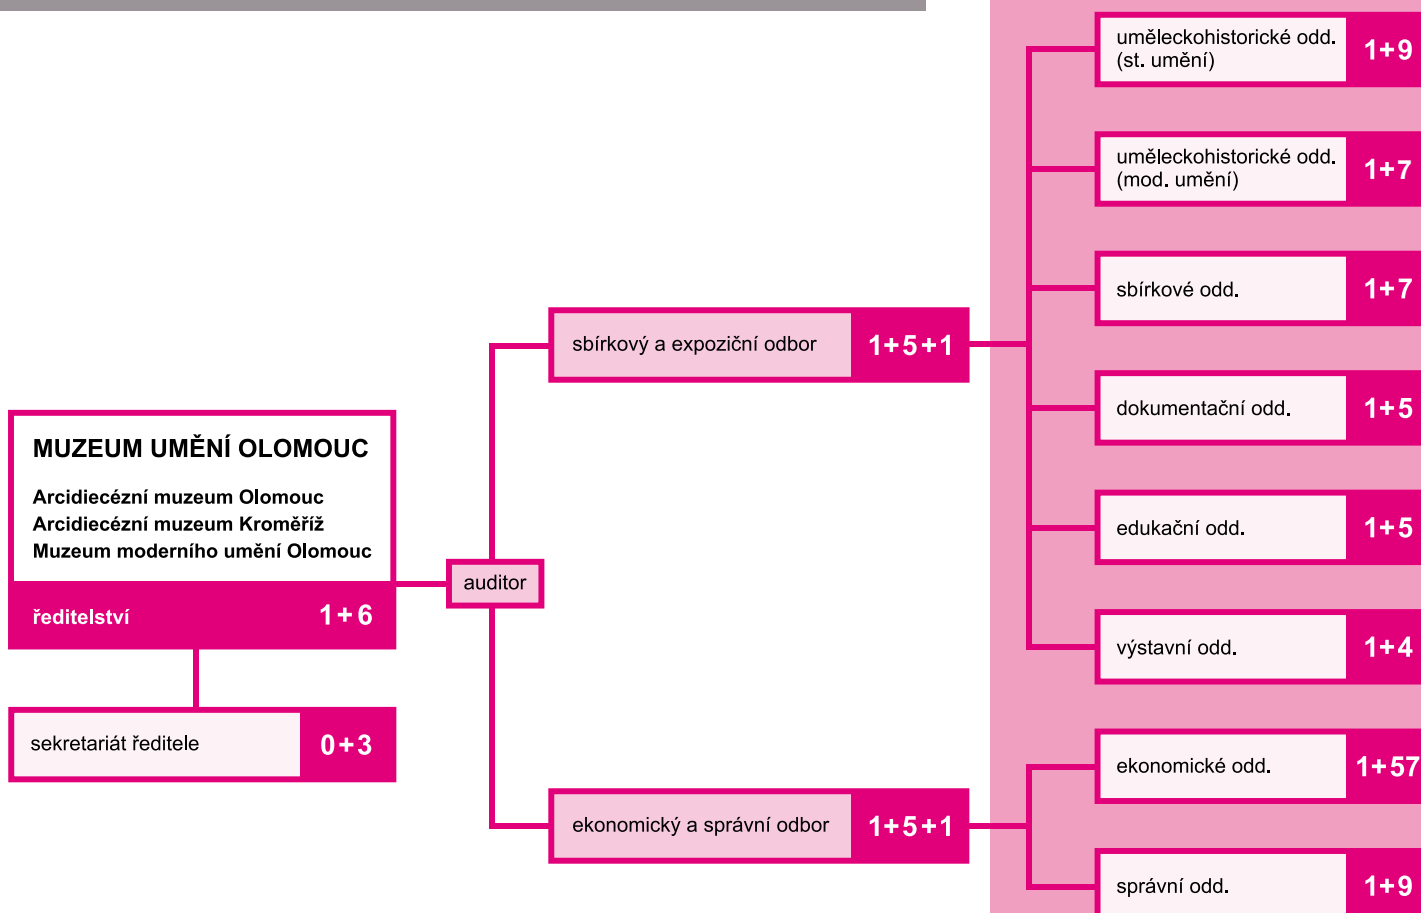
MUZEUM UMĚNÍ OLOMOUC

Arcidiecézní muzeum Olomouc
Arcidiecézní muzeum Kroměříž
Muzeum moderního umění Olomouc

ředitelství 1+6

sekretariát ředitele 0+3

auditor

sbírkový a expoziční odbor 1+5+1

ekonomický a správní odbor 1+5+1

uměleckohistorické odd. (st. umění) 1+9

uměleckohistorické odd. (mod. umění) 1+7

sbírkové odd. 1+7

dokumentační odd. 1+5

edukační odd. 1+5

výstavní odd. 1+4

ekonomické odd. 1+57

správní odd. 1+9